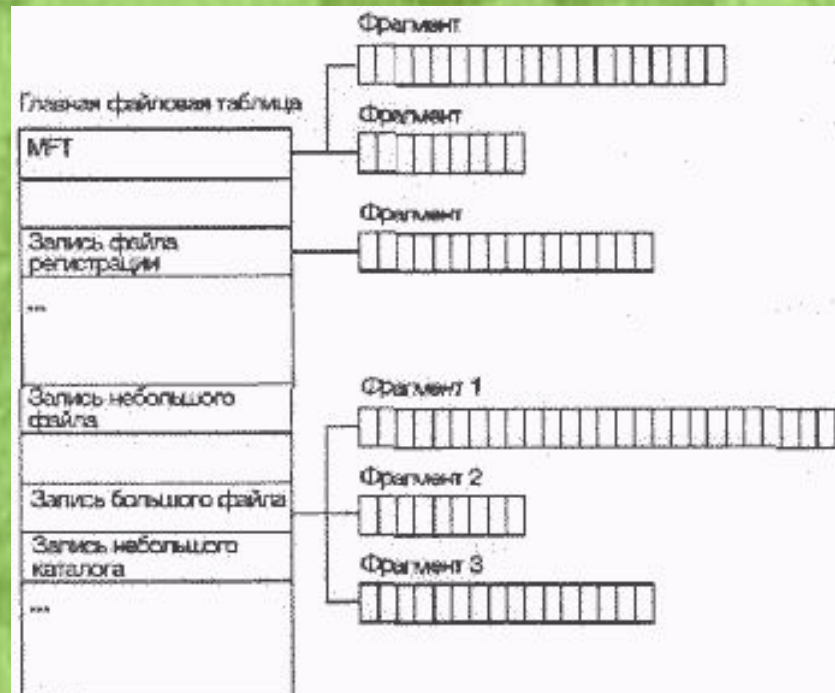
Главная файловая таблица

MFT

Запись файла регистрации

...

Запись небольшого файла

Запись большого файла

Запись небольшого каталога

...

Фрагмент

Фрагмент

Фрагмент

Фрагмент 1

Фрагмент 2

Фрагмент 3